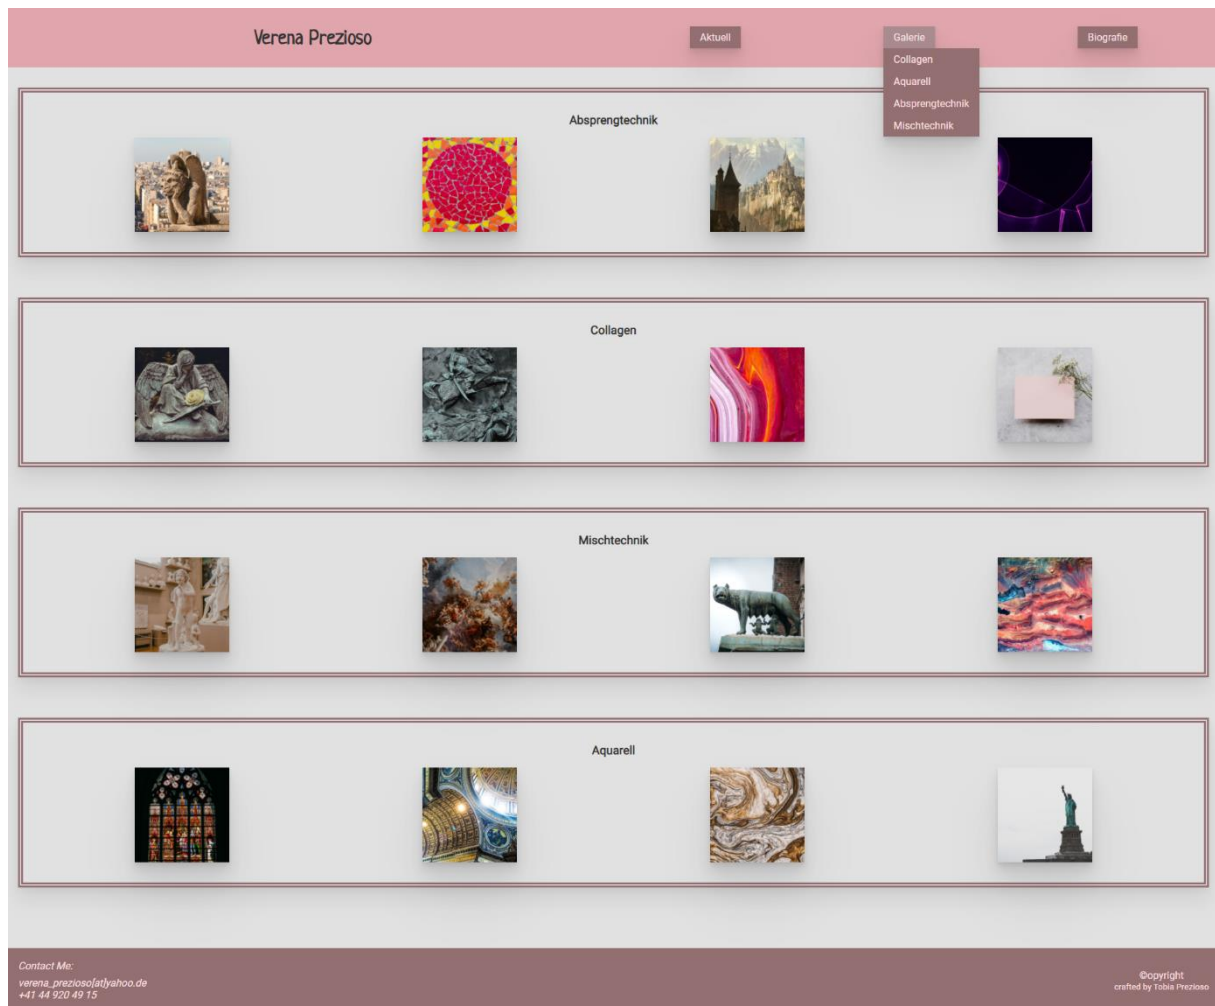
Verena Prezioso

Aktuell

Galerie

Collagen
Aquarell
Absprengtechnik
Mischtechnik

Biografie

Absprengtechnik

Collagen

Mischtechnik

Aquarell

Contact Me:
verena_prezioso[at]yahoo.de
+41 44 920 49 15

©opyright
crafted by Tobia Prezioso